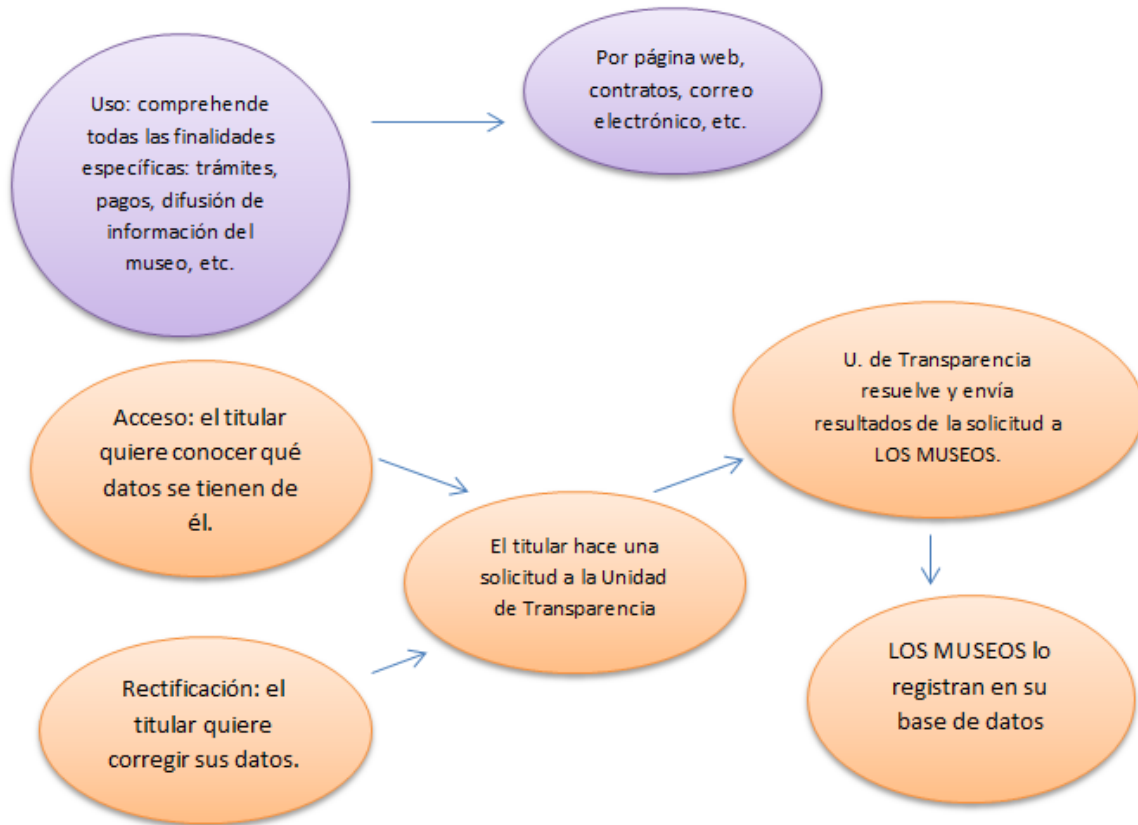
Uso: comprehende todas las finalidades específicas: trámites, pagos, difusión de información del museo, etc.

Por página web, contratos, correo electrónico, etc.

Acceso: el titular quiere conocer qué datos se tienen de él.

Rectificación: el titular quiere corregir sus datos.

El titular hace una solicitud a la Unidad de Transparencia

U. de Transparencia resuelve y envía resultados de la solicitud a LOS MUSEOS.

LOS MUSEOS lo registran en su base de datos